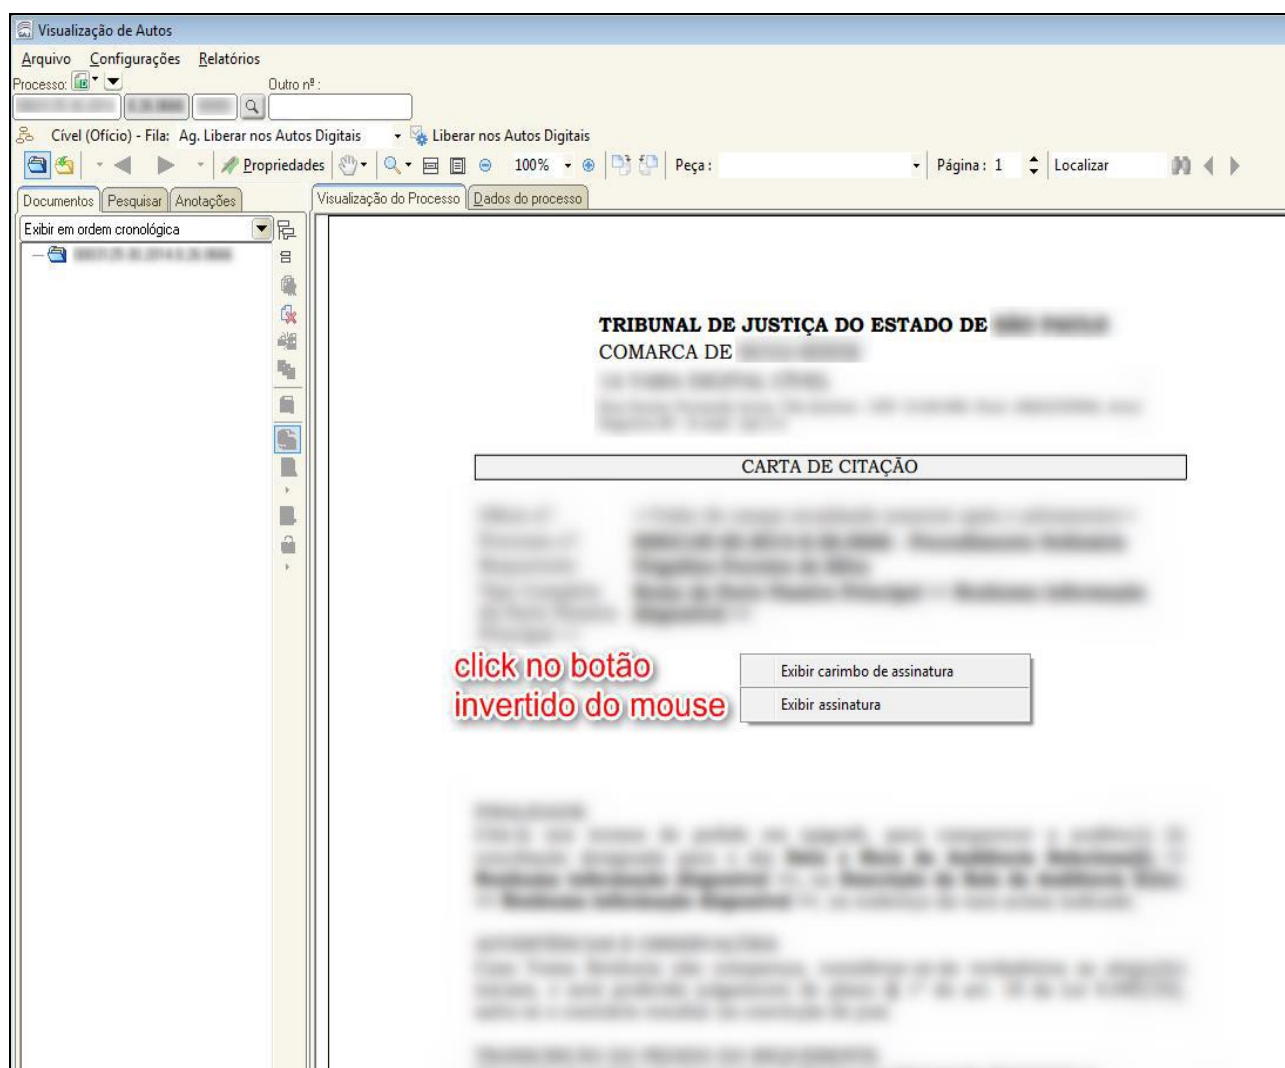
Visualização de Autos

Arquivo Configurações Relatórios

Processo: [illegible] Outro nº:

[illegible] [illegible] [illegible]

Cível (Ofício) - Fila: Ag. Liberar nos Autos Digitais Liberar nos Autos Digitais

Propriedades 100% Peça: Página: 1 Localizar

Documentos Pesquisar Anotações

Exibir em ordem cronológica

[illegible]

Visualização do Processo Dados do processo

TRIBUNAL DE JUSTIÇA DO ESTADO DE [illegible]
COMARCA DE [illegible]
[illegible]
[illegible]

CARTA DE CITAÇÃO

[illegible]

click no botão invertido do mouse

Exibir carimbo de assinatura
Exibir assinatura

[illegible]

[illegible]

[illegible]